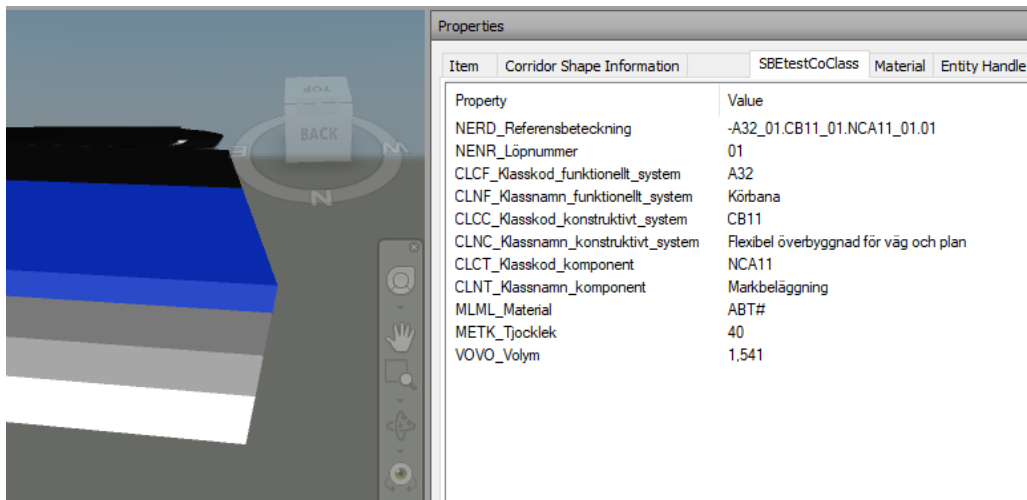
TOP
BACK
N

Properties

Item | Corridor Shape Information | SBEtestCoClass | Material | Entity Handle

| Property | Value |
|---|---|
| NERD_Referensbeteckning | -A32_01.CB11_01.NCA11_01.01 |
| NENR_Löpnummer | 01 |
| CLCF_Klasskod_funktionellt_system | A32 |
| CLNF_Klassnamn_funktionellt_system | Körbana |
| CLCC_Klasskod_konstruktivt_system | CB11 |
| CLNC_Klassnamn_konstruktivt_system | Flexibel överbyggnad för väg och plan |
| CLCT_Klasskod_komponent | NCA11 |
| CLNT_Klassnamn_komponent | Markbeläggning |
| MLML_Material | ABT# |
| METK_Tjocklek | 40 |
| VOVO_Volym | 1,541 |